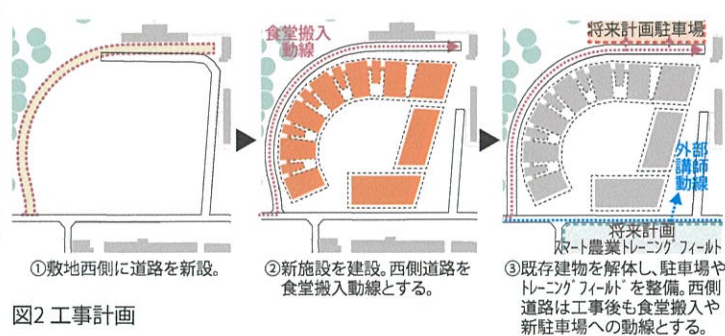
食堂搬入動線

将来計画駐車場

外部講師動線

将来計画
スマート農業トレーニング フィールド

①敷地西側に道路を新設。

②新施設を建設。西側道路を食堂搬入動線とする。

③既存建物を解体し、駐車場やトレーニング フィールドを整備。西側道路は工事後も食堂搬入や新駐車場への動線とする。

図2 工事計画